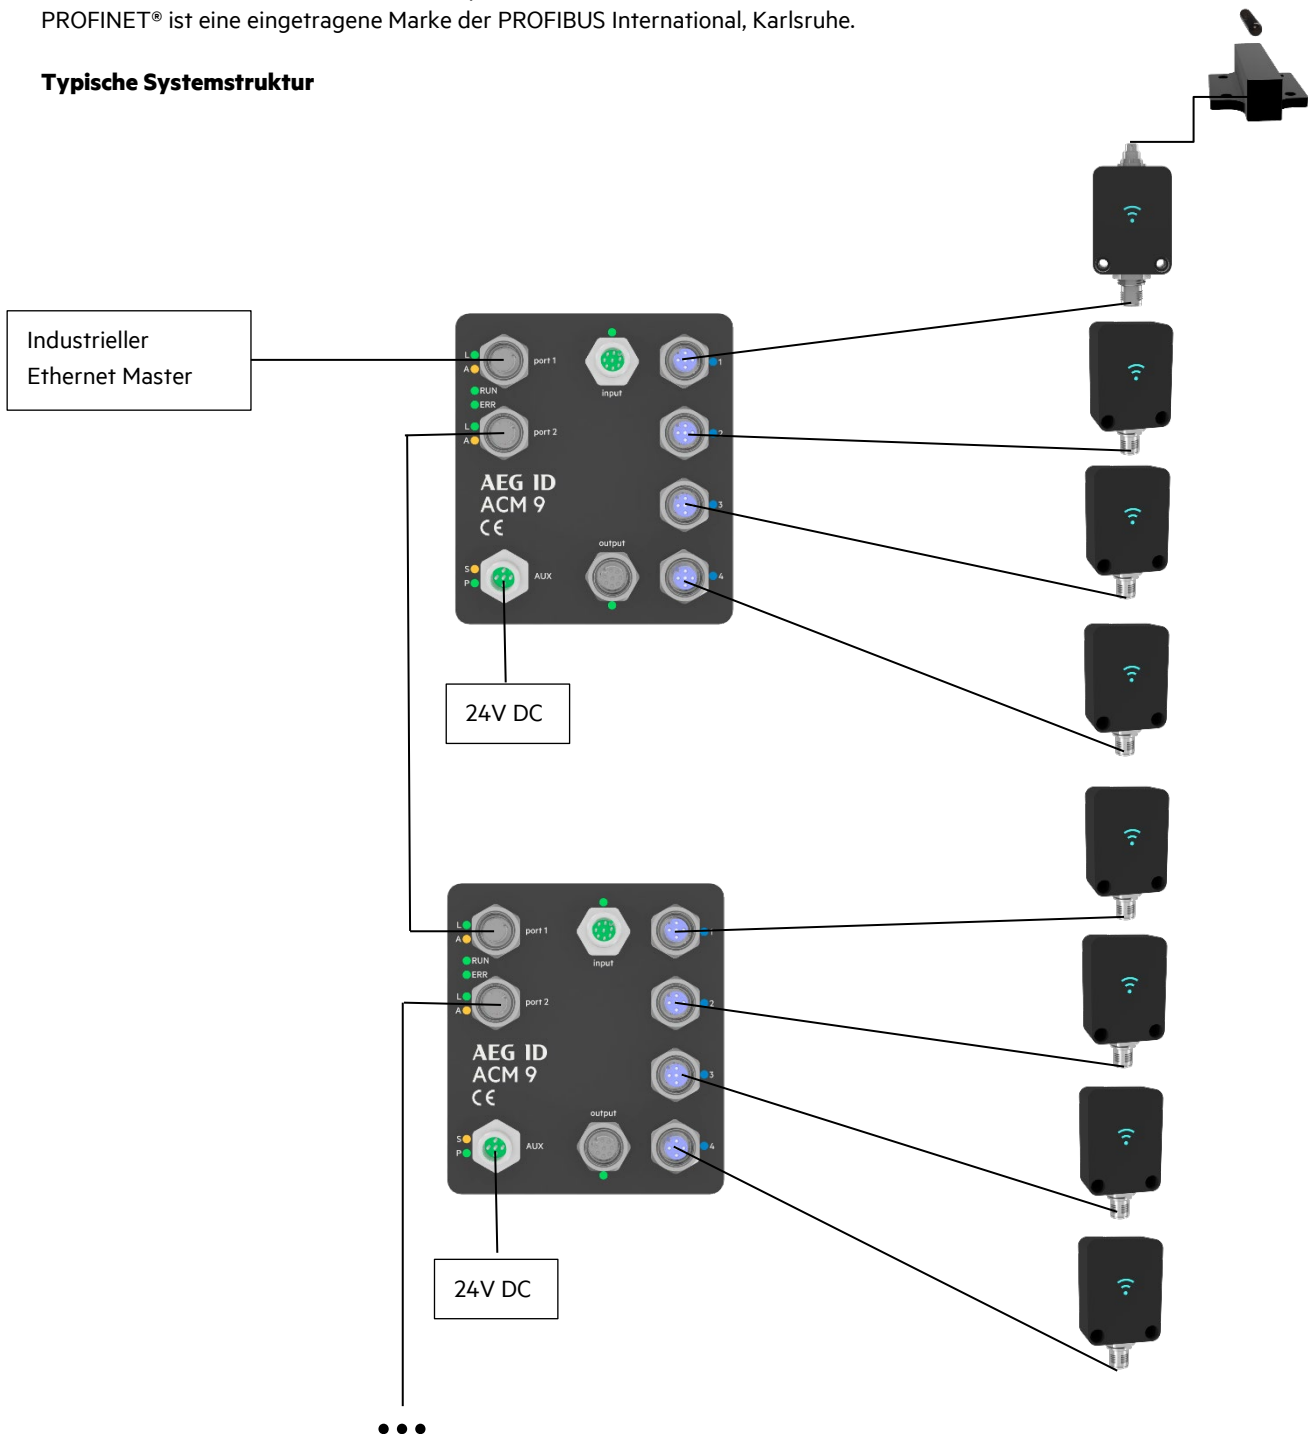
PROFINET® ist eine eingetragene Marke der PROFIBUS International, Karlsruhe.

**Typische Systemstruktur**

Industrieller Ethernet Master

L
A
port 1
input
1
RUN
ERR
L
A
port 2
2
AEG ID
ACM 9
CE
3
output
S
P
AUX
4

24V DC

L
A
port 1
input
1
RUN
ERR
L
A
port 2
2
AEG ID
ACM 9
CE
3
output
S
P
AUX
4

24V DC

• • •